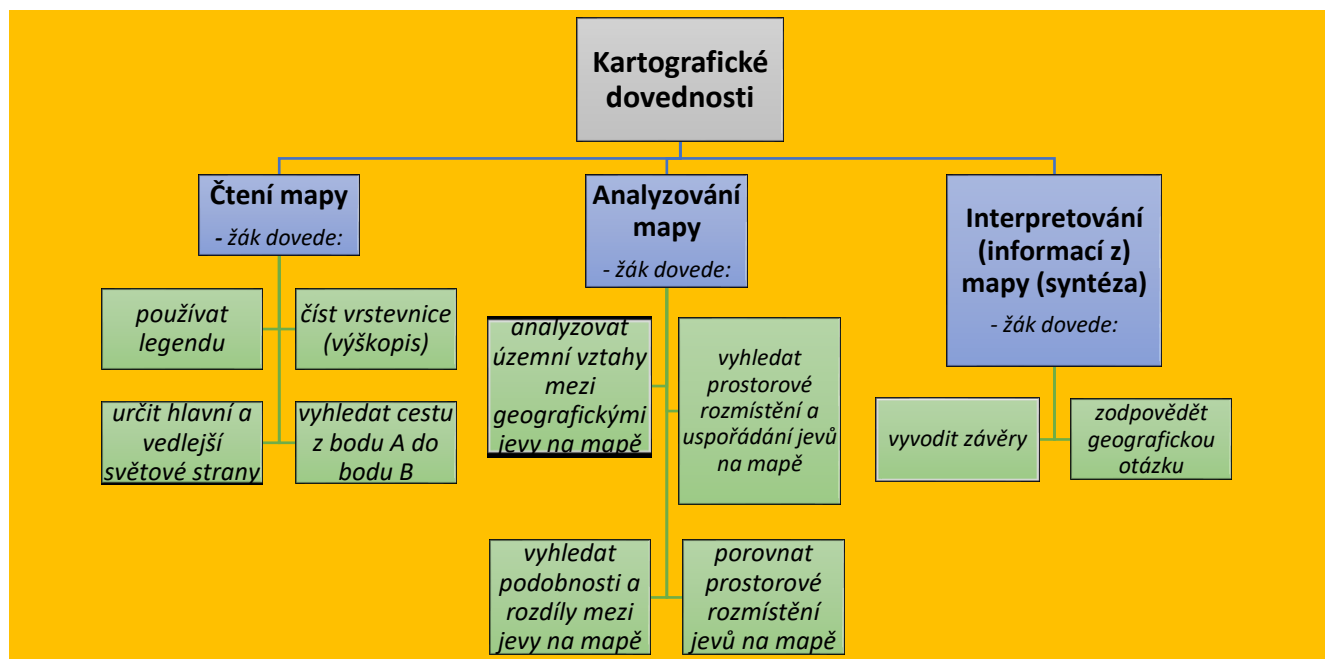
Kartografické dovednosti

Čtení mapy
- žák dovede:

používat legendu

číst vrstevnice (výškopis)

určit hlavní a vedlejší světové strany

vyhledat cestu z bodu A do bodu B

Analyzování mapy
- žák dovede:

analyzovat územní vztahy mezi geografickými jevy na mapě

vyhledat prostorové rozmístění a uspořádání jevů na mapě

vyhledat podobnosti a rozdíly mezi jevy na mapě

porovnat prostorové rozmístění jevů na mapě

Interpretování (informací z) mapy (syntéza)
- žák dovede:

vyvodit závěry

zodpovědět geografickou otázku